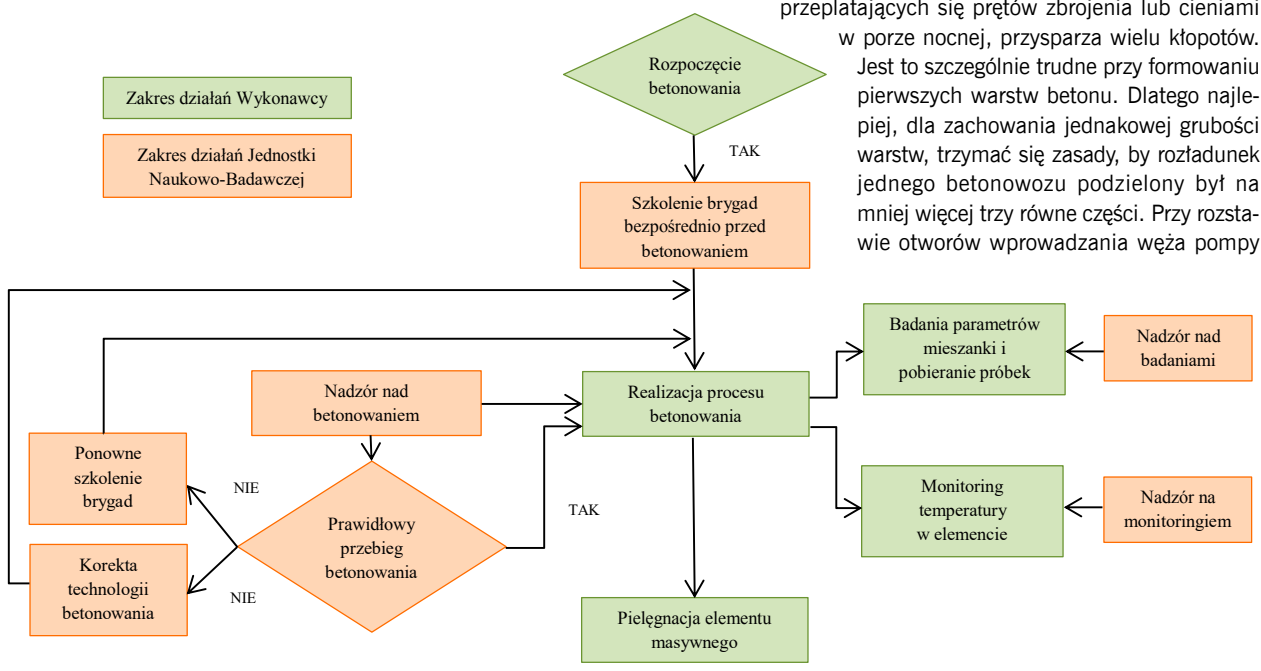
przeplatających się prętów zbrojenia lub cieniami w porze nocnej, przysparza wielu kłopotów. Jest to szczególnie trudne przy formowaniu pierwszych warstw betonu. Dlatego najlepiej, dla zachowania jednakowej grubości warstw, trzymać się zasady, by rozładunek jednego betonowozu podzielony był na mniej więcej trzy równe części. Przy rozstawie otworów wprowadzania węża pompy

Zakres działań Wykonawcy

Zakres działań Jednostki Naukowo-Badawczej

Rozpoczęcie betonowania

TAK

Szkolenie brygad bezpośrednio przed betonowaniem

Badania parametrów mieszanki i pobieranie próbek

Nadzór nad badaniami

Nadzór nad betonowaniem

Realizacja procesu betonowania

Ponowne szkolenie brygad

NIE

Prawidłowy przebieg betonowania

TAK

Monitoring temperatury w elemencie

Nadzór na monitoringiem

Korekta technologii betonowania

NIE

Pielęgnacja elementu masywnego